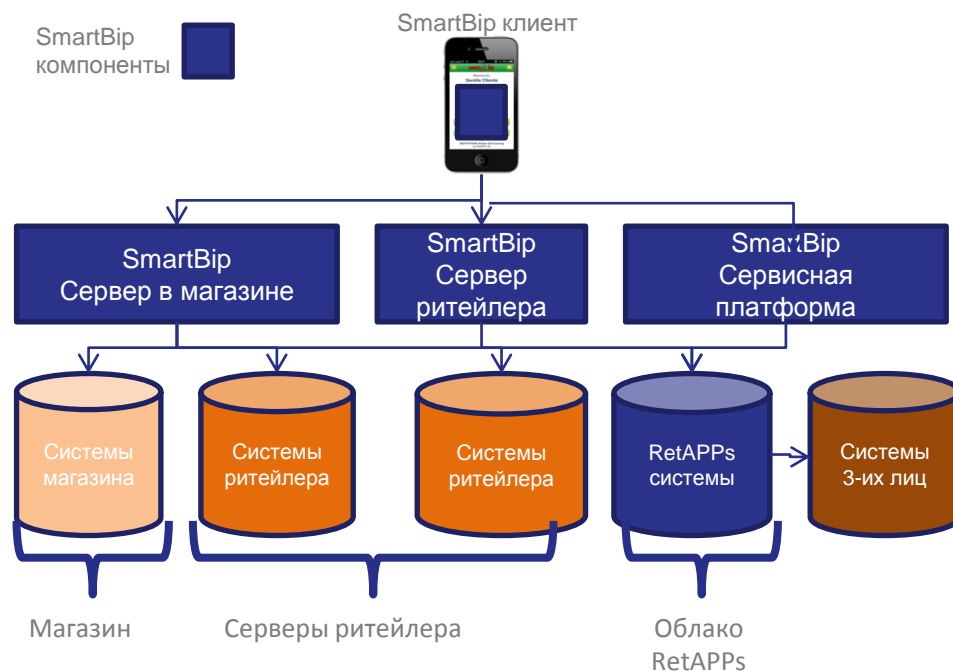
SmartBip компоненты

SmartBip клиент

Benvenuto
Gentile Cliente

SmartBip
Сервер в магазине

SmartBip
Сервер
ритейлера

SmartBip
Сервисная
платформа

Системы
магазина

Системы
ритейлера

Системы
ритейлера

RetAPPs
системы

Системы
3-их лиц

Магазин

Серверы ритейлера

Облако
RetAPPs